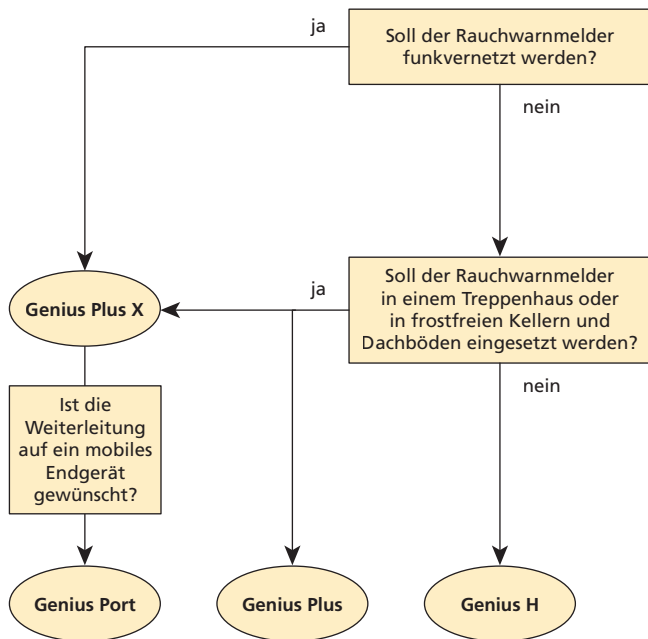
ja

Soll der Rauchwarnmelder funkvernetzt werden?

nein

Genius Plus X

ja

Soll der Rauchwarnmelder in einem Treppenhaus oder in frostfreien Kellern und Dachböden eingesetzt werden?

nein

Ist die Weiterleitung auf ein mobiles Endgerät gewünscht?

Genius Port

Genius Plus

Genius H